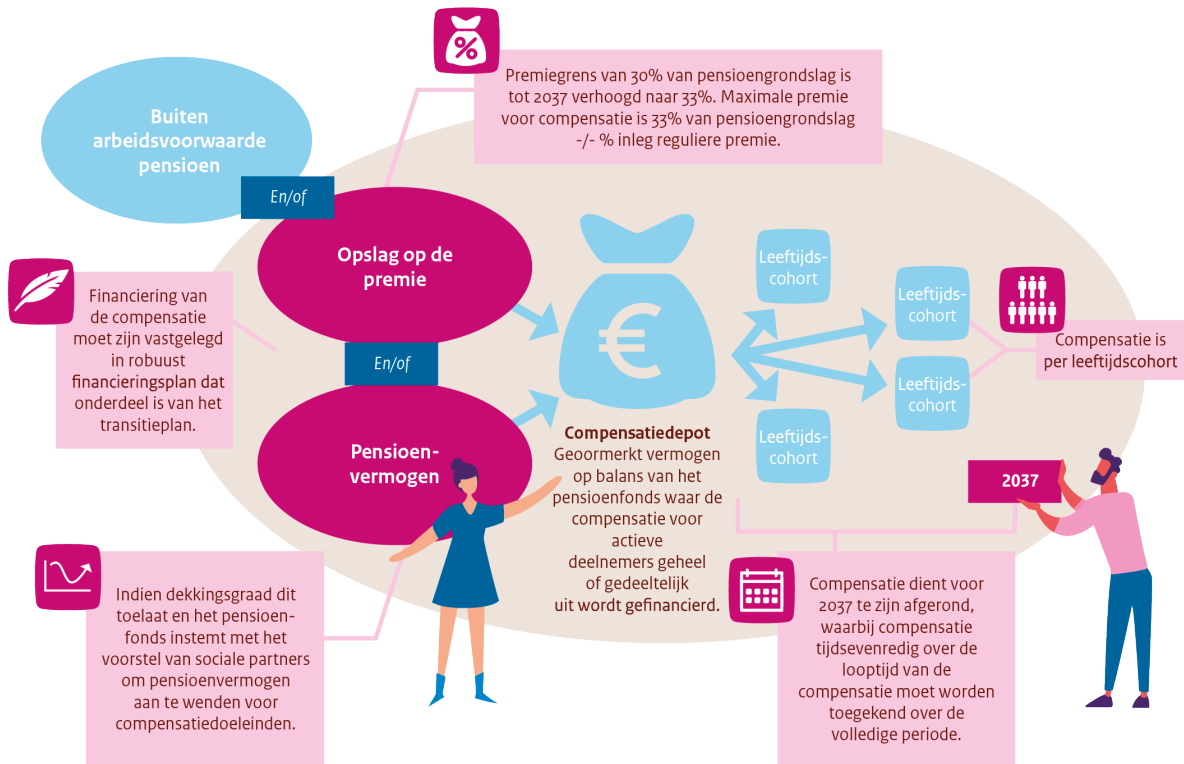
Premiegrens van 30% van pensioengrondslag is tot 2037 verhoogd naar 33%. Maximale premie voor compensatie is 33% van pensioengrondslag -/- % inleg reguliere premie.

Buiten arbeidsvoorwaarde pensioen

En/of

Opslag op de premie

Financiering van de compensatie moet zijn vastgelegd in robuust financieringsplan dat onderdeel is van het transitieplan.

En/of

Pensioen-vermogen

Leeftijds-cohort

Leeftijds-cohort

Leeftijds-cohort

Leeftijds-cohort

Leeftijds-cohort

Compensatie is per leeftijdscohort

Compensatiedepot
Geoormerkt vermogen op balans van het pensioenfonds waar de compensatie voor actieve deelnemers geheel of gedeeltelijk uit wordt gefinancierd.

2037

Indien dekkingsgraad dit toelaat en het pensioenfonds instemt met het voorstel van sociale partners om pensioenvermogen aan te wenden voor compensatiedoeleinden.

Compensatie dient voor 2037 te zijn afgerond, waarbij compensatie tijdsevenredig over de looptijd van de compensatie moet worden toegekend over de volledige periode.